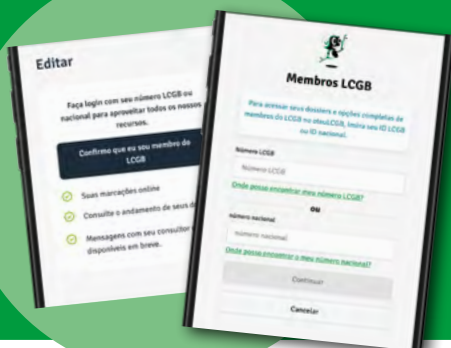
Editar

Faça login com seu número LCGB ou nacional para aproveitar todos os nossos recursos.

Confirmo que eu sou membro do LCGB

Suas marcações online

Consulte o andamento de seus d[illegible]

Mensagens com seu consultor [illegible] disponíveis em breve.

Membros LCGB

Para acessar seus dossiers e opções completas de membros do LCGB no meuLCGB, insira seu ID LCGB ou ID nacional.

Número LCGB

Número LCGB

Onde posso encontrar meu número LCGB?

ou

número nacional

número nacional

Onde posso encontrar o meu número nacional?

Continuar

Cancelar